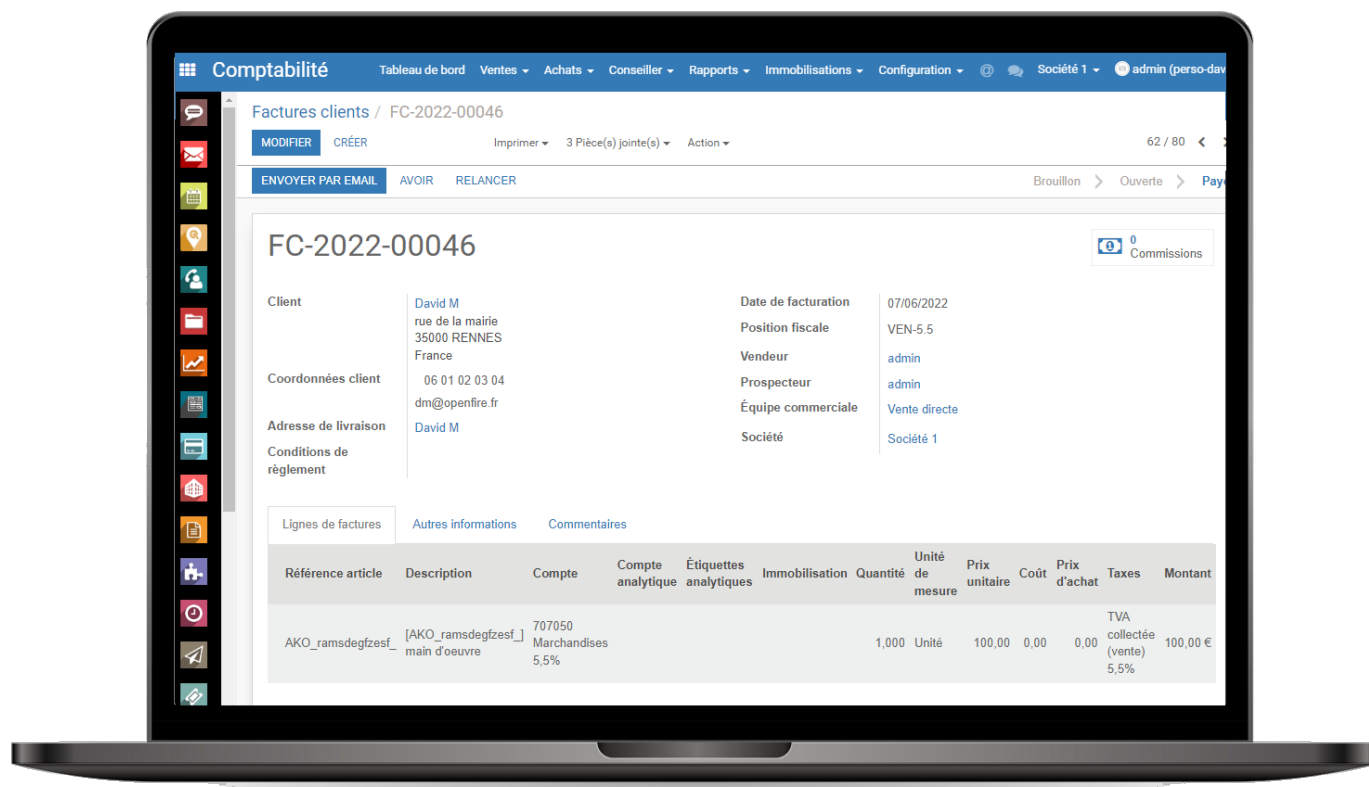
Comptabilité Tableau de bord Ventes Achats Conseiller Rapports Immobilisations Configuration Société 1 admin (perso-dav

Factures clients / FC-2022-00046

MODIFIER CRÉER Imprimer 3 Pièce(s) jointe(s) Action 62 / 80

ENVOYER PAR EMAIL AVOIR RELANCER Brouillon Ouverte Paye

FC-2022-00046

0 Commissions

Client David M
rue de la mairie
35000 RENNES
France

Coordonnées client 06 01 02 03 04
dm@openfire.fr

Adresse de livraison David M

Conditions de règlement

Date de facturation 07/06/2022
Position fiscale VEN-5.5
Vendeur admin
Prospecteur admin
Équipe commerciale Vente directe
Société Société 1

Lignes de factures Autres informations Commentaires

| Référence article | Description | Compte | Compte analytique | Étiquettes analytiques | Immobilisation | Quantité | Unité de mesure | Prix unitaire | Coût | Prix d'achat | Taxes | Montant |
|---|---|---|---|---|---|---|---|---|---|---|---|---|
| AKO_ramsdegfzesf_ | [AKO_ramsdegfzesf_] main d'oeuvre | 707050 Marchandises 5,5% | | | | 1,000 | Unité | 100,00 | 0,00 | 0,00 | TVA collectée (vente) 5,5% | 100,00 € |